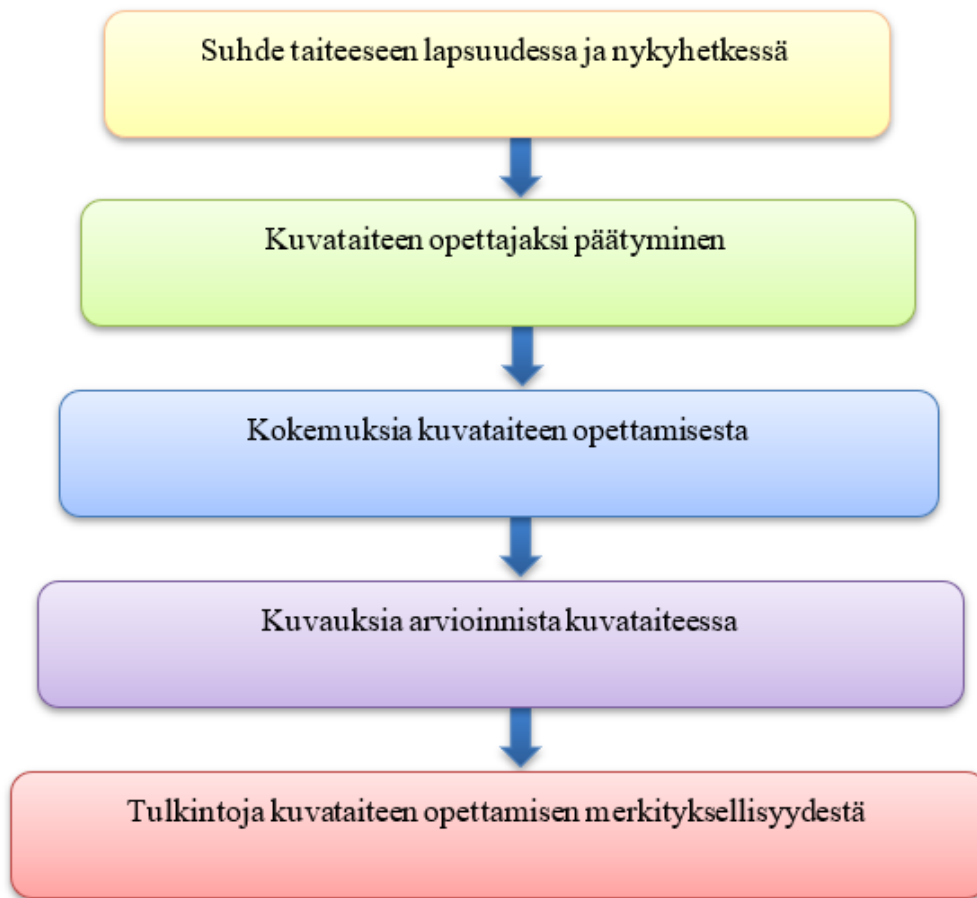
Suhde taiteeseen lapsuudessa ja nykyhetkessä

Kuvataiteen opettajaksi päätyminen

Kokemuksia kuvataiteen opettamisesta

Kuvauksia arvioinnista kuvataiteessa

Tulkintoja kuvataiteen opettamisen merkityksellisyydestä